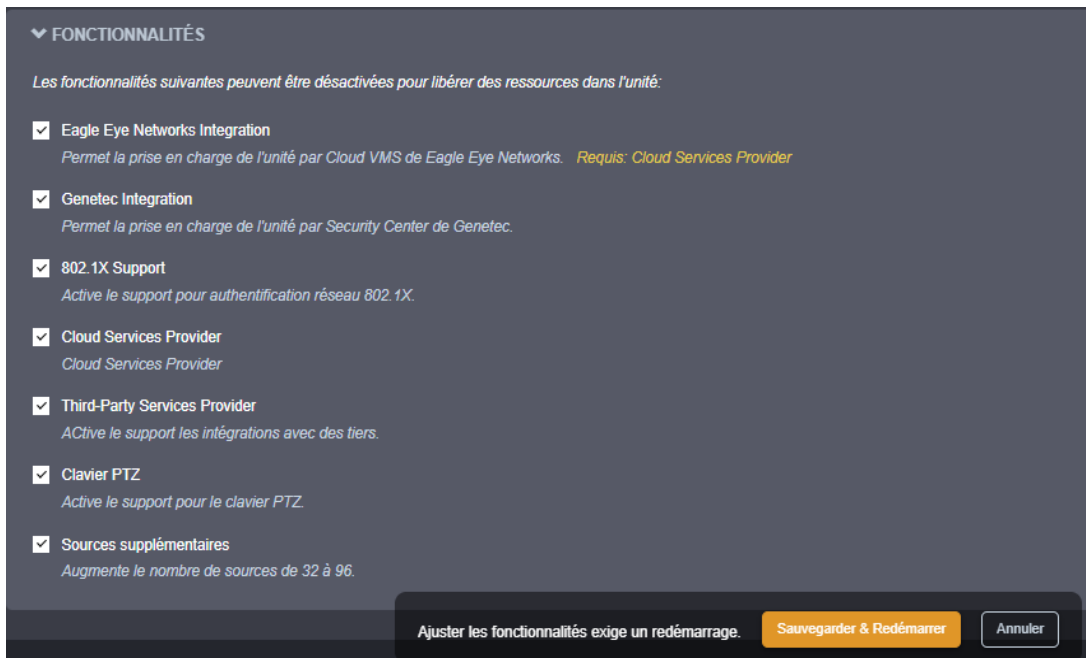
FONCTIONNALITÉS

Les fonctionnalités suivantes peuvent être désactivées pour libérer des ressources dans l'unité:

Eagle Eye Networks Integration
Permet la prise en charge de l'unité par Cloud VMS de Eagle Eye Networks. Requis: Cloud Services Provider

Genetec Integration
Permet la prise en charge de l'unité par Security Center de Genetec.

802.1X Support
Active le support pour authentification réseau 802.1X.

Cloud Services Provider
Cloud Services Provider

Third-Party Services Provider
ACtive le support les intégrations avec des tiers.

Clavier PTZ
Active le support pour le clavier PTZ.

Sources supplémentaires
Augmente le nombre de sources de 32 à 96.

Ajuster les fonctionnalités exige un redémarrage.

Sauvegarder & Redémarrer

Annuler